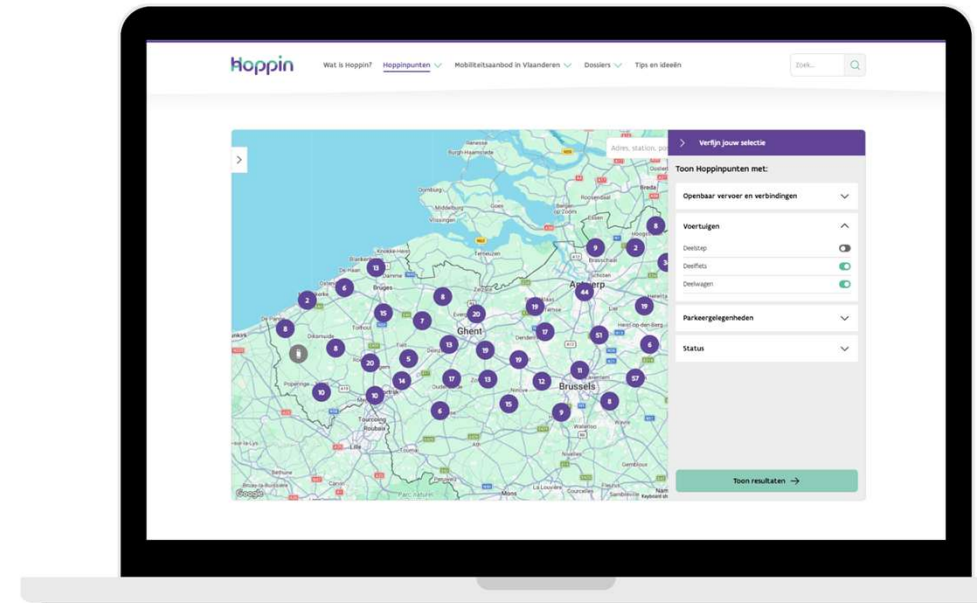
Hoppin

Wat is Hoppin? Hoppinpunten Mobiliteitsaanbod in Vlaanderen Dossiers Tips en ideeën

Zoek...

Adres, station, po

Verfijn jouw selectie

Toon Hoppinpunten met:

Openbaar vervoer en verbindingen

Voertuigen

Deelstep

Deelfiets

Deelwagen

Parkeergelegenheden

Status

Toon resultaten →

Antwerp
Ghent
Brussels
Bruges
Breda
Lille
Roubaix
Tourcoing
Vlissingen
Middelburg
Terneuzen
Brasschaat
Dendermonde
Oudenaarde
Ninove
Poperinge
De Panne
Diksmuide

13 6 2 8 8 15 7 20 8 20 5 13 19 17 19 14 17 13 12 11 10 10 6 15 9 8 57 51 6 19 44 9 2 8 3

Google
Keyboard sh